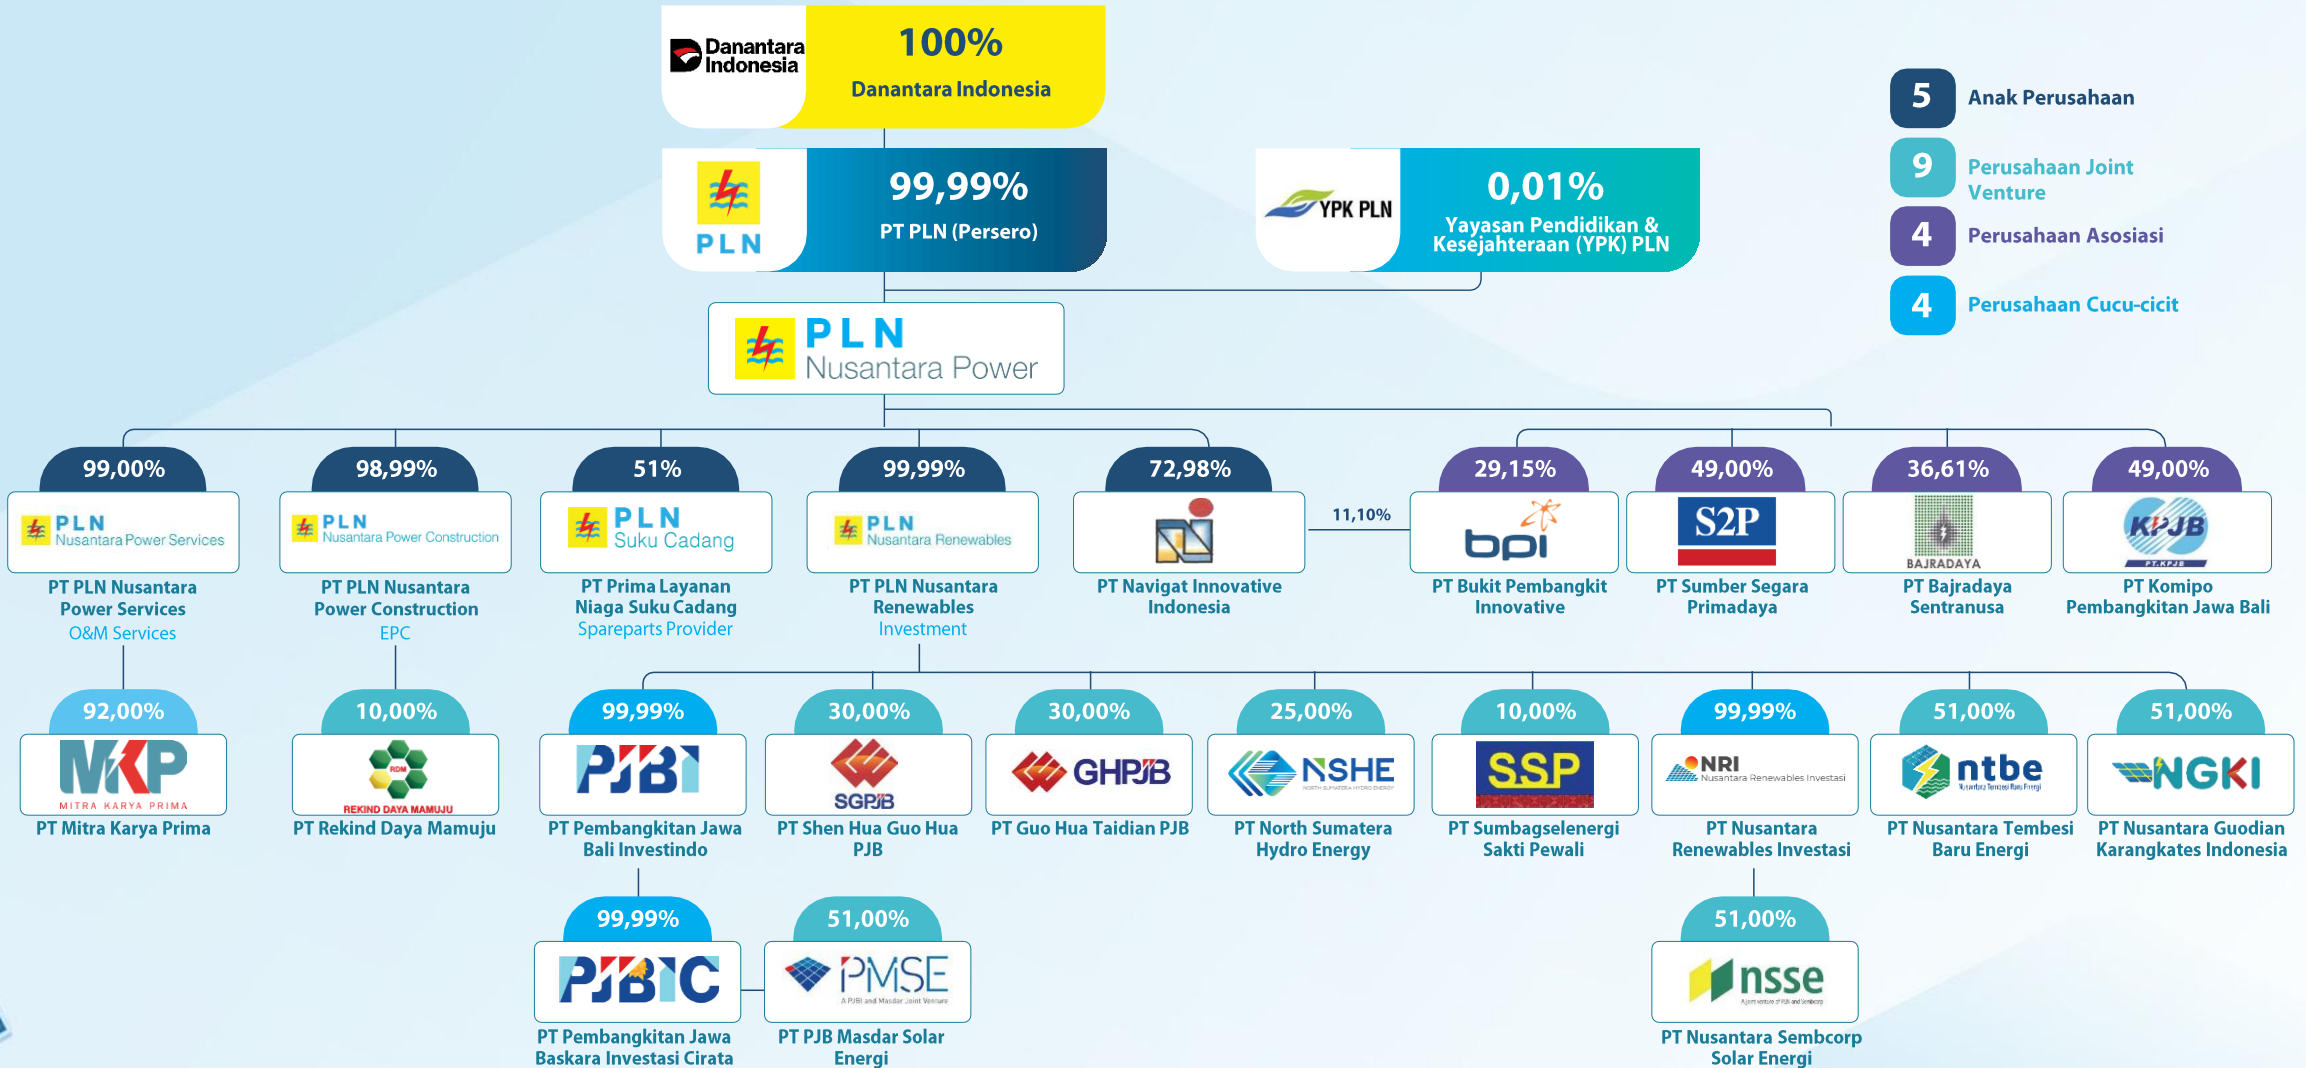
Danantara Indonesia
100%
Danantara Indonesia

PLN
99,99%
PT PLN (Persero)

YPK PLN
0,01%
Yayasan Pendidikan & Kesejahteraan (YPK) PLN

5 Anak Perusahaan
9 Perusahaan Joint Venture
4 Perusahaan Asosiasi
4 Perusahaan Cucu-cicit

PLN Nusantara Power

99,00%
PLN Nusantara Power Services
PT PLN Nusantara Power Services
O&M Services

98,99%
PLN Nusantara Power Construction
PT PLN Nusantara Power Construction
EPC

51%
PLN Suku Cadang
PT Prima Layanan Niaga Suku Cadang
Spareparts Provider

99,99%
PLN Nusantara Renewables
PT PLN Nusantara Renewables
Investment

72,98%
PT Navigat Innovative Indonesia

11,10%

29,15%
bpi
PT Bukit Pembangkit Innovative

49,00%
S2P
PT Sumber Segara Primadaya

36,61%
BAJRADAYA
PT Bajradaya Sentranusa

49,00%
KPJB
PT Komipo Pembangkitan Jawa Bali

92,00%
MKP
MITRA KARYA PRIMA
PT Mitra Karya Prima

10,00%
REKIND DAYA MAMUJU
PT Rekind Daya Mamuju

99,99%
PJB
PT Pembangkitan Jawa Bali Investindo

30,00%
SGPJB
PT Shen Hua Guo Hua PJB

30,00%
GHPJB
PT Guo Hua Taidian PJB

25,00%
NSHE
PT North Sumatera Hydro Energy

10,00%
SSP
PT Sumbagselenergi Sakti Pewali

99,99%
NRI Nusantara Renewables Investasi
PT Nusantara Renewables Investasi

51,00%
ntbe
PT Nusantara Tembesi Baru Energi

51,00%
NGKI
PT Nusantara Guodian Karangkates Indonesia

99,99%
PJBIC
PT Pembangkitan Jawa Baskara Investasi Cirata

51,00%
PMSE
A PJB and Masdar Joint Venture
PT PJB Masdar Solar Energi

51,00%
nsse
PT Nusantara Sembcorp Solar Energi